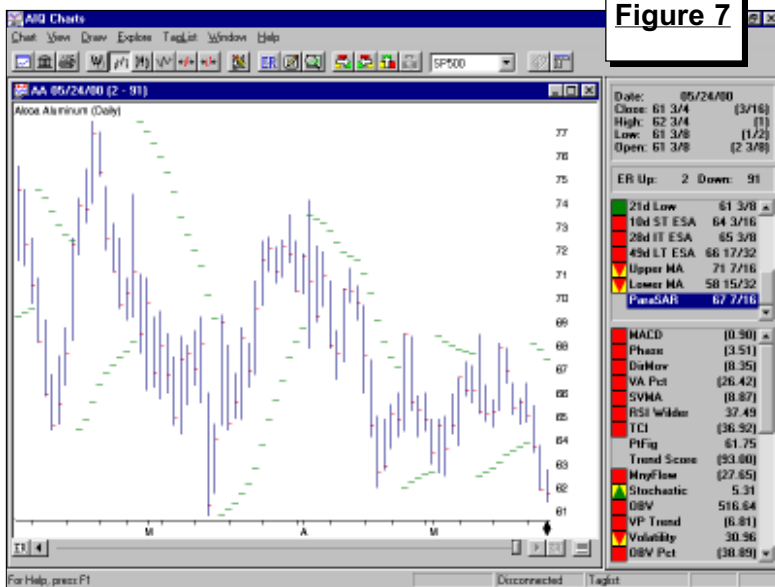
AIQ Charts

Figure 7

Chart View Draw Explore TagList Window Help

ER

SP500

AA 05/24/00 (2 - 91)

Alcoa Aluminum (Daily)

77
76
75
74
73
72
71
70
69
68
67
66
65
64
63
62
61

M
A
M

Date: 05/24/00
Close: 61 3/4 (3/16)
High: 62 3/4 (1)
Low: 61 3/8 (1/2)
Open: 61 3/8 (2 3/8)

ER Up: 2 Down: 91

| | |
|---|---|
| 21d Low | 61 3/8 |
| 10d ST ESA | 64 3/16 |
| 28d IT ESA | 65 3/8 |
| 49d LT ESA | 66 17/32 |
| Upper MA | 71 7/16 |
| Lower MA | 58 15/32 |
| ParaSAR | 67 7/16 |

| | |
|---|---|
| MACD | (0.90) |
| Phase | (3.51) |
| DirMov | (8.35) |
| VA Pct | (26.42) |
| SVMA | (8.87) |
| RSI Wilder | 37.49 |
| TCI | (36.92) |
| PtFig | 61.75 |
| Trend Score | (93.00) |
| MnyFlow | (27.65) |
| Stochastic | 5.31 |
| OBV | 516.64 |
| VP Trend | (6.81) |
| Volatility | 30.96 |
| OBV Pct | (38.89) |

For Help, press F1

Disconnected

Taglist